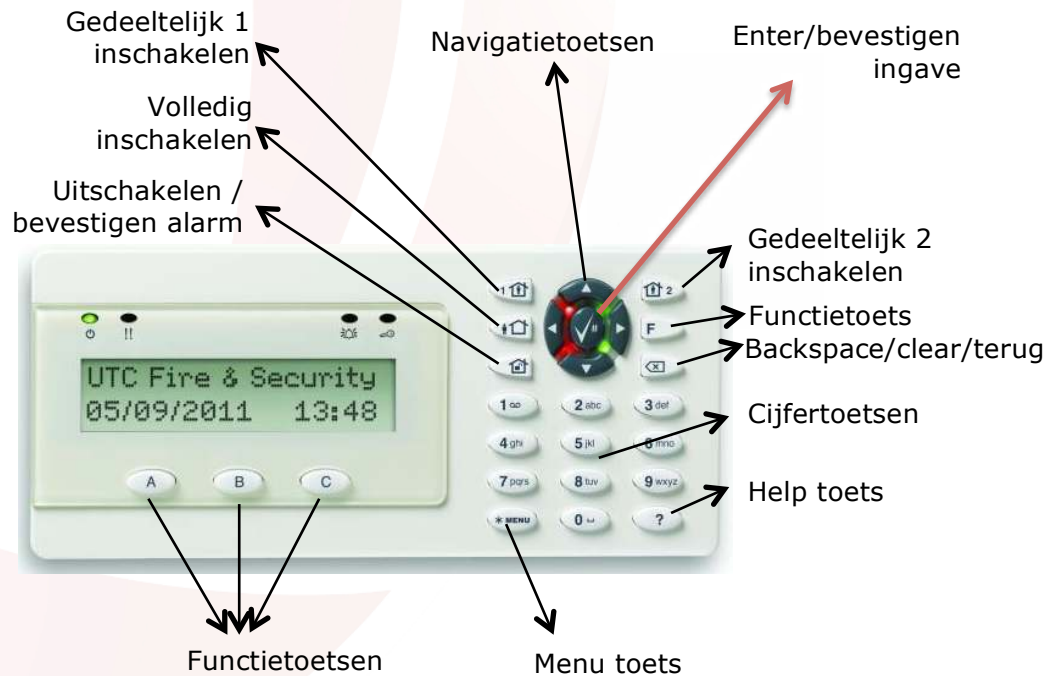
Gedeeltelijk 1 inschakelen

Navigatietoetsen

Enter/bevestigen ingave

Volledig inschakelen

Uitschakelen / bevestigen alarm

Gedeeltelijk 2 inschakelen

Functietoets

Backspace/clear/terug

Cijfertoetsen

Help toets

UTC Fire & Security
05/09/2011 13:48

!!

A B C

1 2 abc 3 def
4 ghi 5 jkl 6 mno
7 pqrs 8 tuv 9 wxyz
✱ MENU 0 ?

F

2

Functietoetsen

Menu toets